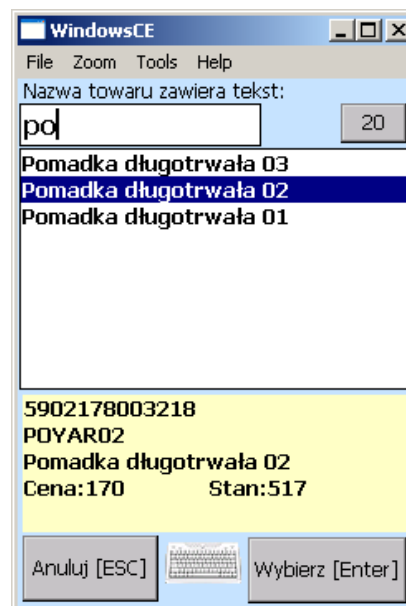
WindowsCE

File Zoom Tools Help

Nazwa towaru zawiera tekst:

po

20

Pomadka długotrwała 03
Pomadka długotrwała 02
Pomadka długotrwała 01

5902178003218
POYAR02
Pomadka długotrwała 02
Cena:170 Stan:517

Anuluj [ESC]

Wybierz [Enter]